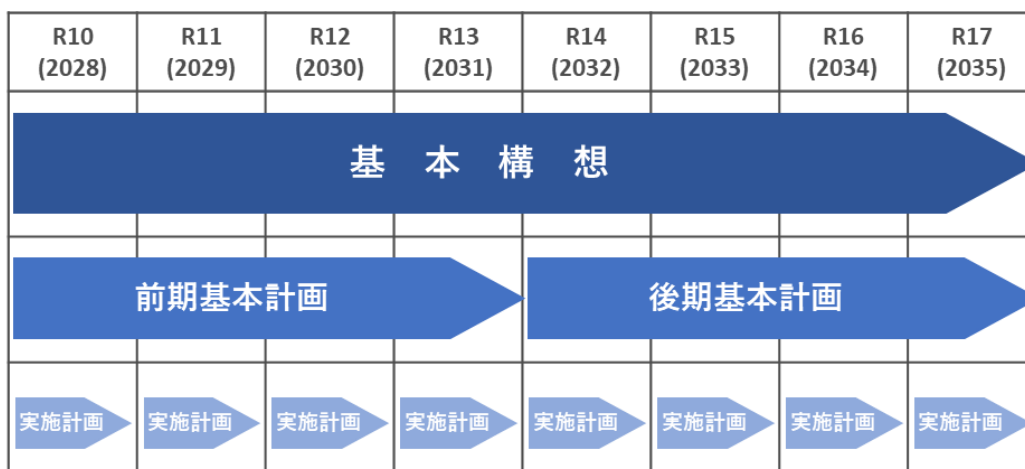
| R10 (2028) | R11 (2029) | R12 (2030) | R13 (2031) | R14 (2032) | R15 (2033) | R16 (2034) | R17 (2035) |
|---|---|---|---|---|---|---|---|

基 本 構 想

前期基本計画

後期基本計画

実施計画 実施計画 実施計画 実施計画 実施計画 実施計画 実施計画 実施計画